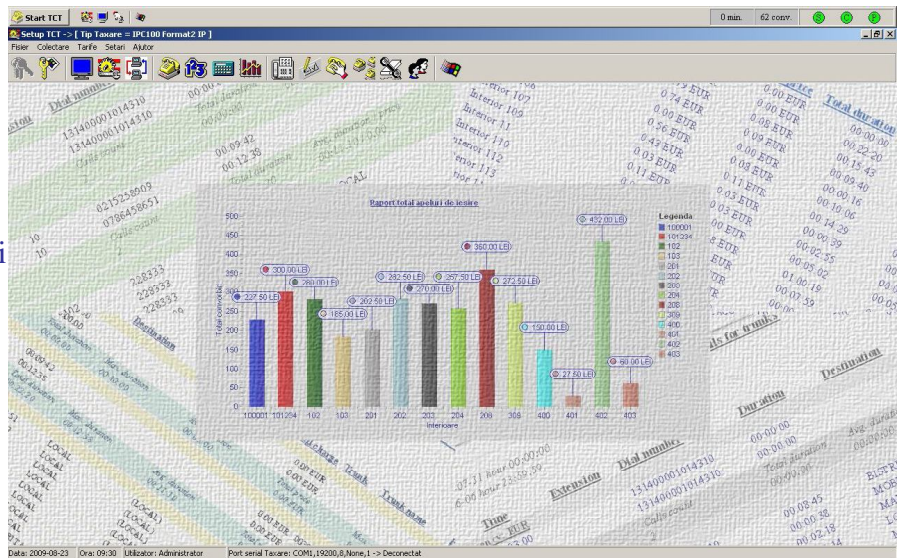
Start TCT
0 min. 62 conv.
Setup TCT -> [ Tip Taxare = IPC100 Format2 IP ]
Fisier Colectare Tarife Setari Ajutor

Raport total apeluri de iesire

| Interioare | Total convorbiri |
|---|---|
| 100001 | 227.50 LEI |
| 101234 | 300.00 LEI |
| 102 | 280.00 LEI |
| 103 | 185.00 LEI |
| 201 | 202.50 LEI |
| 202 | 282.50 LEI |
| 203 | 270.00 LEI |
| 204 | 257.50 LEI |
| 208 | 360.00 LEI |
| 309 | 272.50 LEI |
| 400 | 150.00 LEI |
| 401 | 27.50 LEI |
| 402 | 432.00 LEI |
| 403 | 60.00 LEI |

500 450 400 350 300 250 200 150 100 50 0
Total convorbiri
Interioare

Legenda
100001
101234
102
103
201
202
203
204
208
309
400
401
402
403

Dial number
Total duration
Destination
Extension
Trunk
Trunk name
Duration
Avg. duration
Calls count
LOCAL
Interior 107
Interior 109
Interior 110
Interior 112
Interior 113
0.00 EUR
0.14 EUR
0.56 EUR
0.43 EUR
131400001014310
0215258909
0786458651
00:09:42
00:12:38
Time

Data: 2009-08-23 Ora: 09:30 Utilizator: Administrator Port serial Taxare: COM1,19200,8,None,1 -> Deconectat